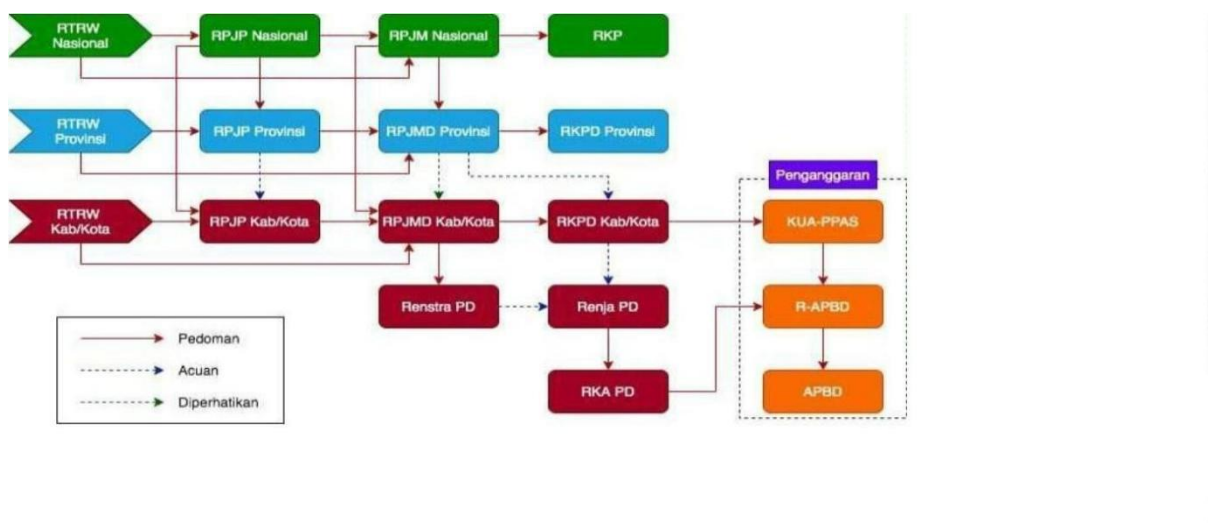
RTRW Nasional

RPJP Nasional

RPJM Nasional

RKP

RTRW Provinsi

RPJP Provinsi

RPJMD Provinsi

RKPD Provinsi

Penganggaran

RTRW Kab/Kota

RPJP Kab/Kota

RPJMD Kab/Kota

RKPD Kab/Kota

KUA-PPAS

Renstra PD

Renja PD

R-APBD

RKA PD

APBD

Pedoman

Acuan

Diperhatikan